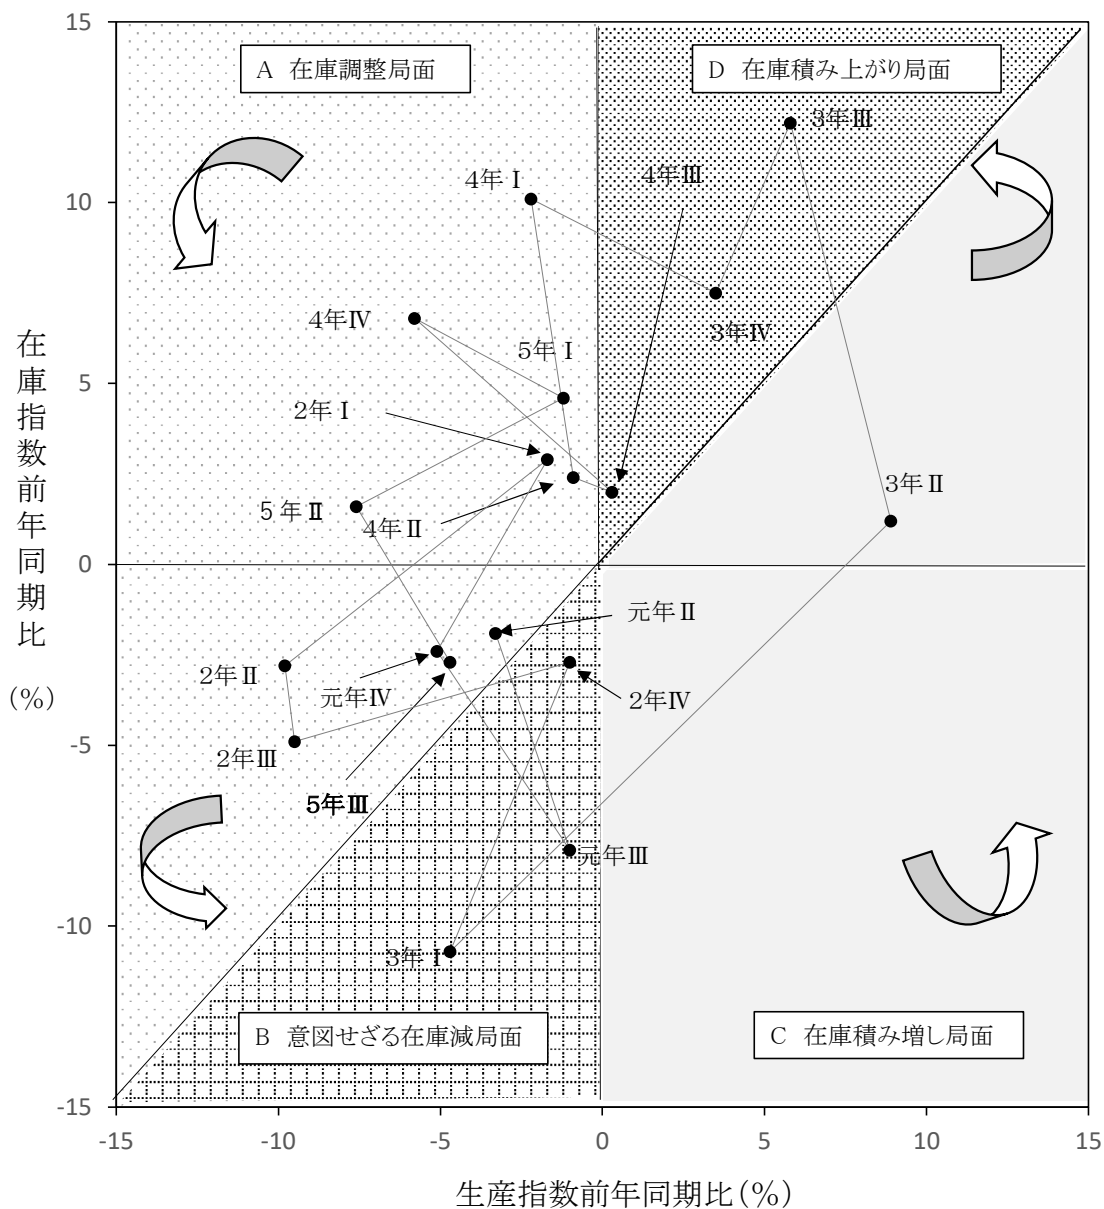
A 在庫調整局面

D 在庫積み上がり局面

B 意図せざる在庫減局面

C 在庫積み増し局面

在庫指数前年同期比

(%)

15
10
5
0
-5
-10
-15

-15 -10 -5 0 5 10 15

生産指数前年同期比(%)

3年Ⅲ
4年Ⅰ
4年Ⅲ
3年Ⅳ
4年Ⅳ
5年Ⅰ
2年Ⅰ
3年Ⅱ
5年Ⅱ
4年Ⅱ
元年Ⅱ
2年Ⅱ
元年Ⅳ
2年Ⅳ
2年Ⅲ
5年Ⅲ
元年Ⅲ
3年Ⅰ